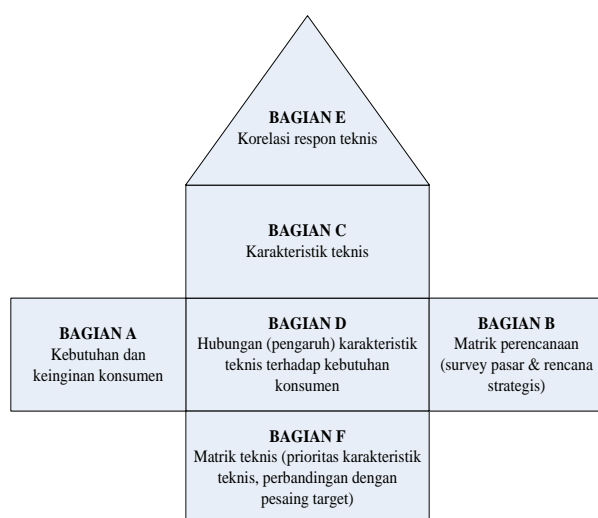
BAGIAN E
Korelasi respon teknis

BAGIAN C
Karakteristik teknis

BAGIAN A
Kebutuhan dan keinginan konsumen

BAGIAN D
Hubungan (pengaruh) karakteristik teknis terhadap kebutuhan konsumen

BAGIAN B
Matrik perencanaan (survey pasar & rencana strategis)

BAGIAN F
Matrik teknis (prioritas karakteristik teknis, perbandingan dengan pesaing target)